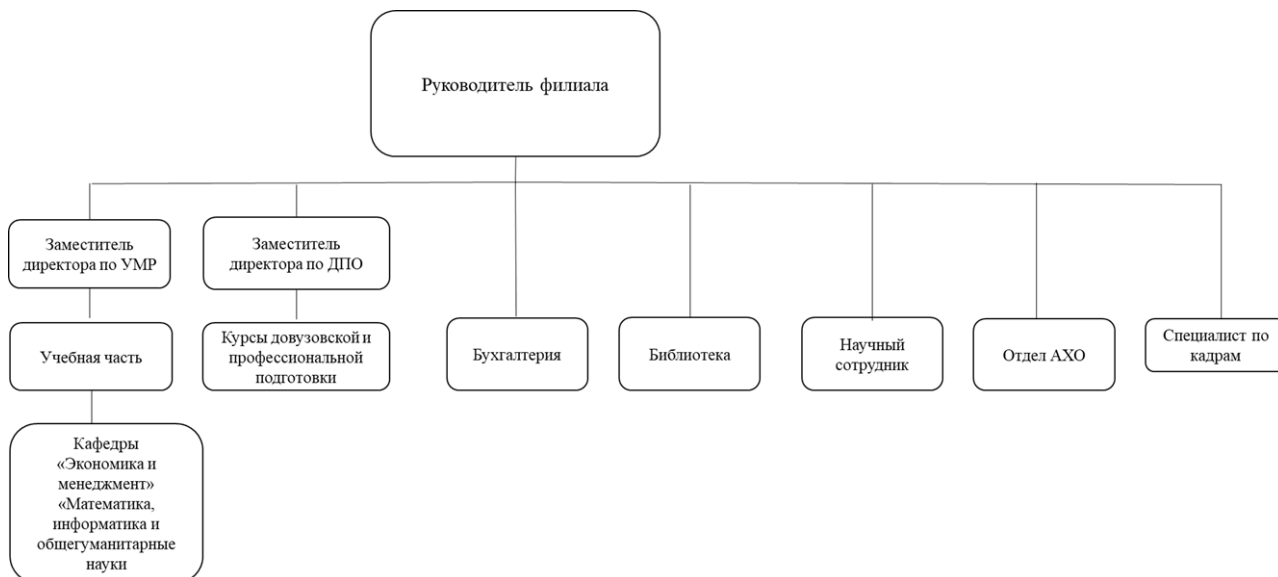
Руководитель филиала

Заместитель директора по УМР

Заместитель директора по ДПО

Учебная часть

Курсы довузовской и профессиональной подготовки

Бухгалтерия

Библиотека

Научный сотрудник

Отдел АХО

Специалист по кадрам

Кафедры «Экономика и менеджмент» «Математика, информатика и общегуманитарные науки